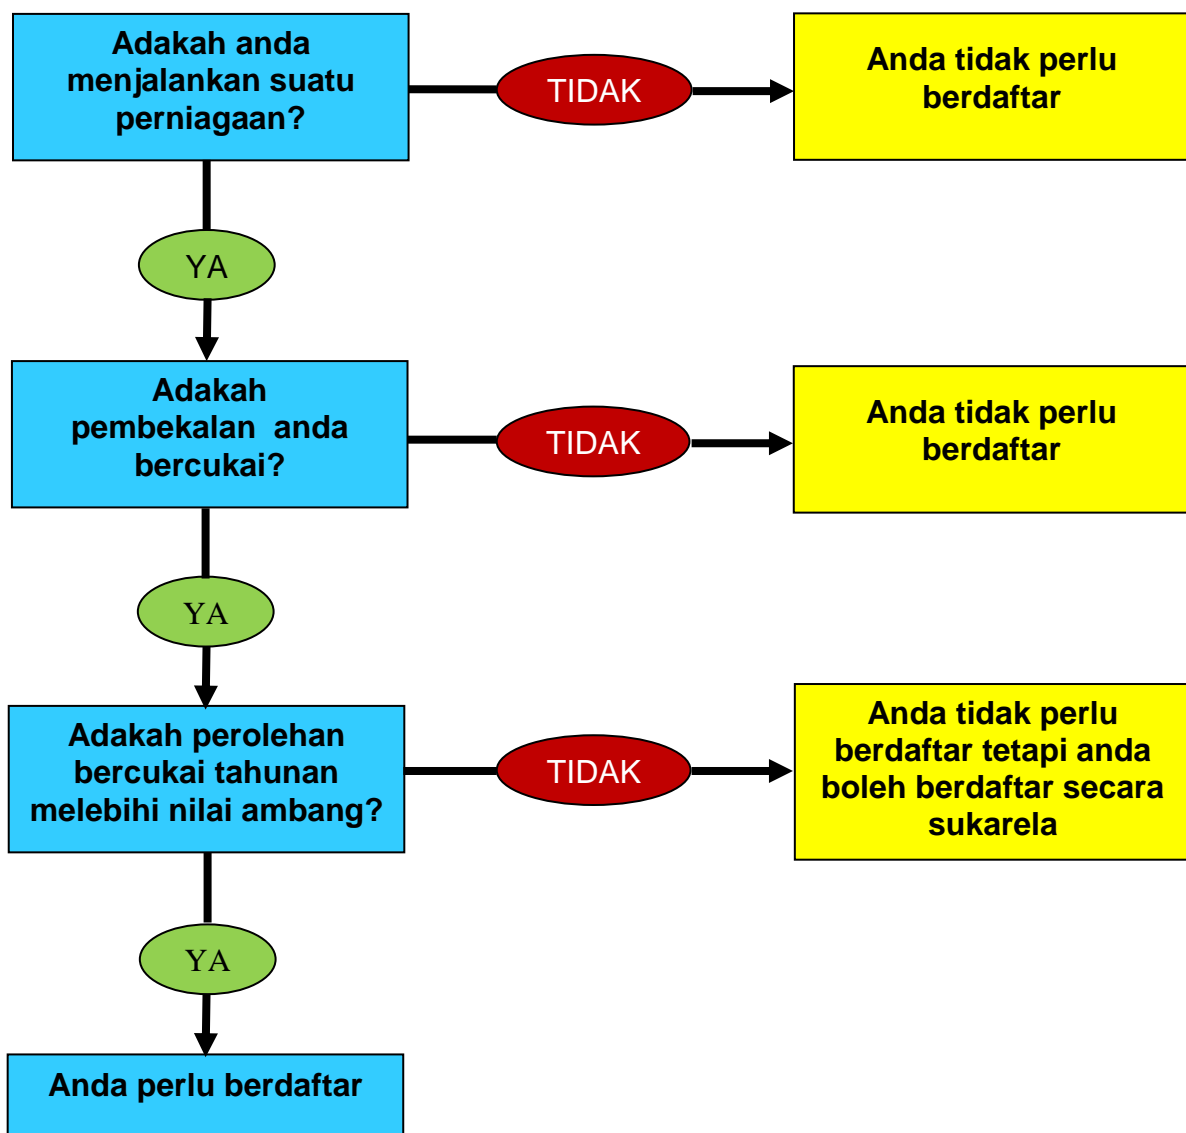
Adakah anda menjalankan suatu perniagaan?

TIDAK

Anda tidak perlu berdaftar

YA

Adakah pembekalan anda bercukai?

TIDAK

Anda tidak perlu berdaftar

YA

Adakah perolehan bercukai tahunan melebihi nilai ambang?

TIDAK

Anda tidak perlu berdaftar tetapi anda boleh berdaftar secara sukarela

YA

Anda perlu berdaftar